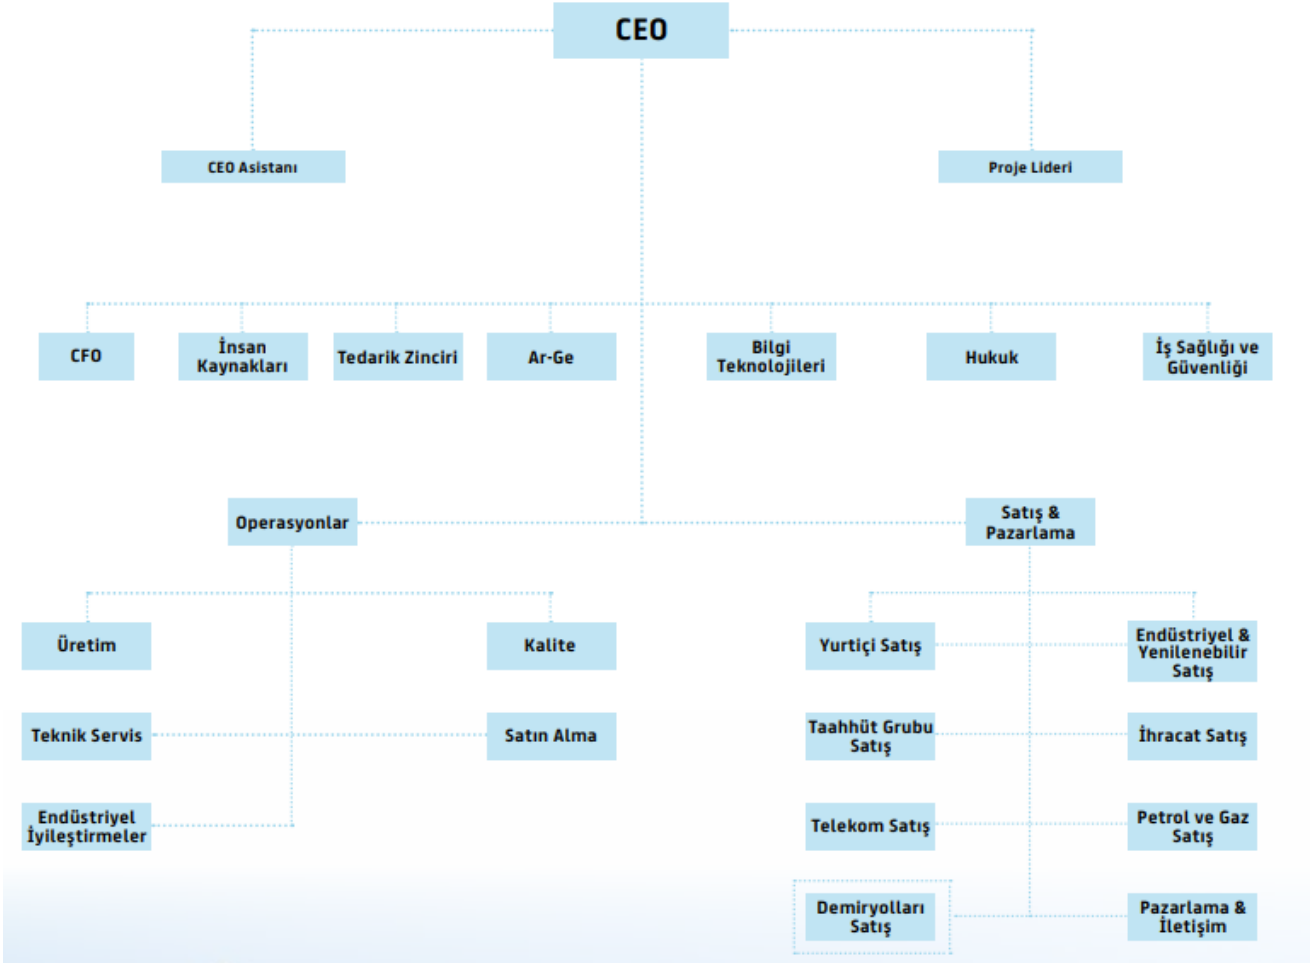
CEO

CEO Asistanı

Proje Lideri

CFO

İnsan Kaynakları

Tedarik Zinciri

Ar-Ge

Bilgi Teknolojileri

Hukuk

İş Sağlığı ve Güvenliği

Operasyonlar

Satış & Pazarlama

Üretim

Kalite

Teknik Servis

Satın Alma

Endüstriyel İyileştirmeler

Yurtiçi Satış

Endüstriyel & Yenilenebilir Satış

Taahhüt Grubu Satış

İhracat Satış

Telekom Satış

Petrol ve Gaz Satış

Demiryolları Satış

Pazarlama & İletişim